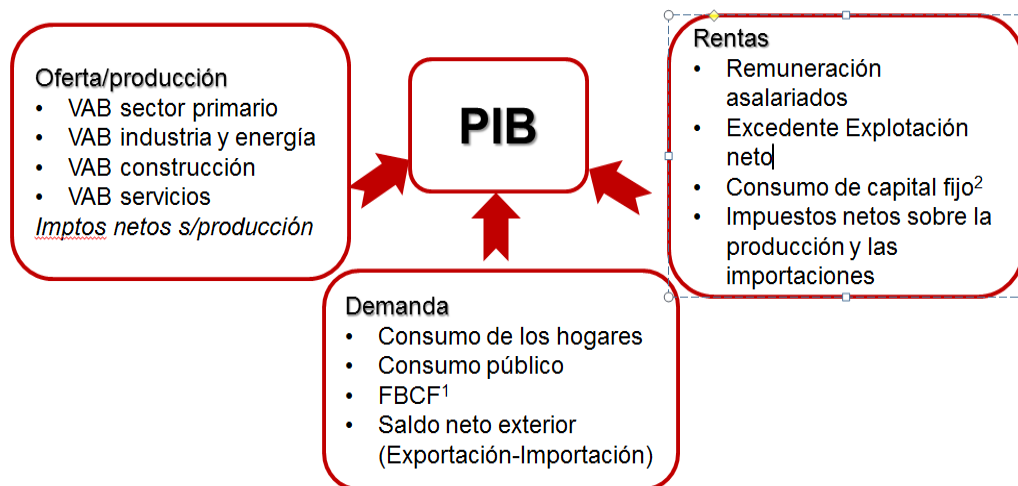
Oferta/producción
- VAB sector primario
- VAB industria y energía
- VAB construcción
- VAB servicios

*Imptos netos s/producción*

PIB

Rentas
- Remuneración asalariados
- Excedente Explotación neto
- Consumo de capital fijo$^2$
- Impuestos netos sobre la producción y las importaciones

Demanda
- Consumo de los hogares
- Consumo público
- FBCF$^1$
- Saldo neto exterior (Exportación-Importación)